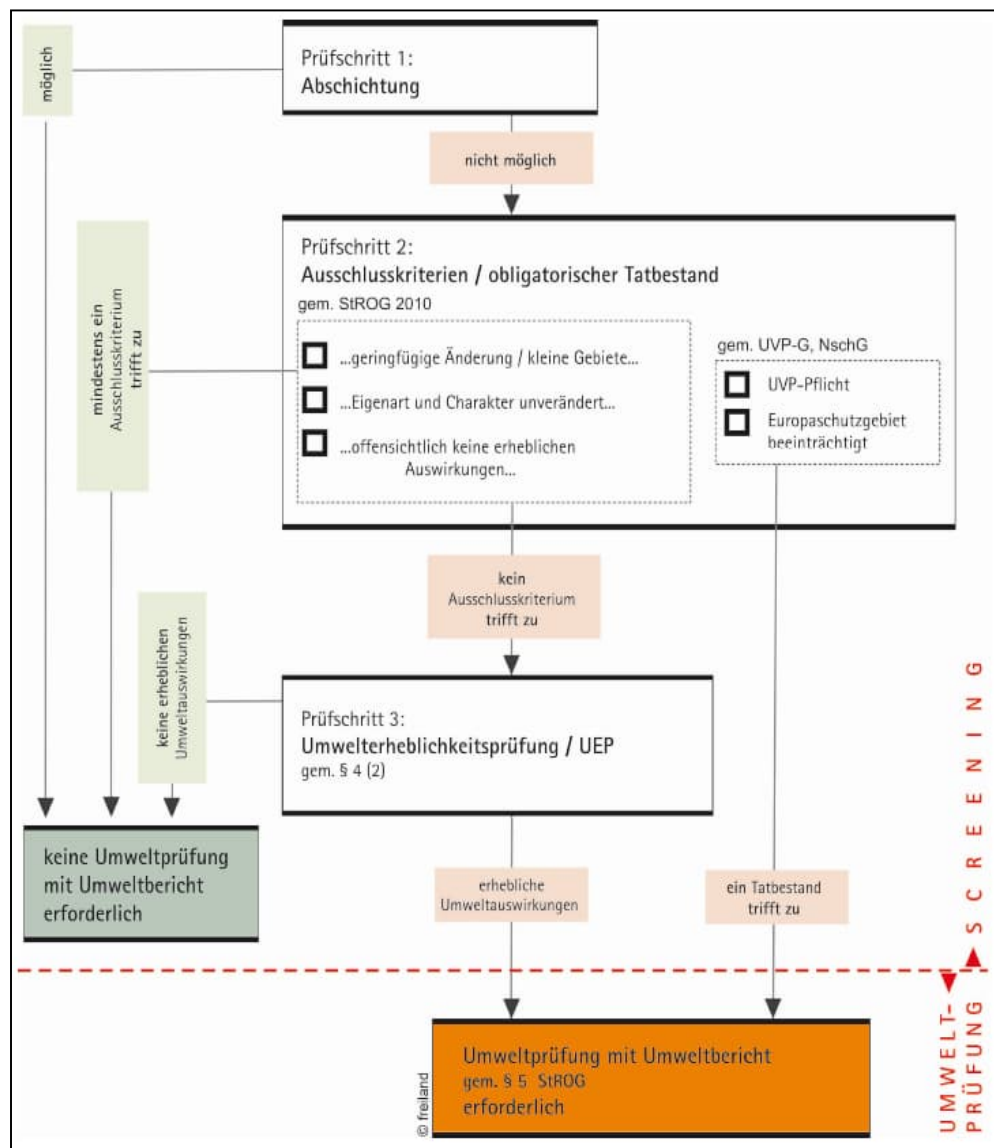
möglich

Prüfschritt 1:
Abschichtung

nicht möglich

mindestens ein Ausschlusskriterium trifft zu

Prüfschritt 2:
Ausschlusskriterien / obligatorischer Tatbestand
gem. StROG 2010

...geringfügige Änderung / kleine Gebiete...

...Eigenart und Charakter unverändert...

...offensichtlich keine erheblichen Auswirkungen...

gem. UVP-G, NschG

UVP-Pflicht

Europaschutzgebiet beeinträchtigt

kein Ausschlusskriterium trifft zu

keine erheblichen Umweltauswirkungen

Prüfschritt 3:
Umwelterheblichkeitsprüfung / UEP
gem. § 4 (2)

SCREENING

keine Umweltprüfung mit Umweltbericht erforderlich

erhebliche Umweltauswirkungen

ein Tatbestand trifft zu

UMWELT-PRÜFUNG

Umweltprüfung mit Umweltbericht
gem. § 5 StROG
erforderlich

© freiland